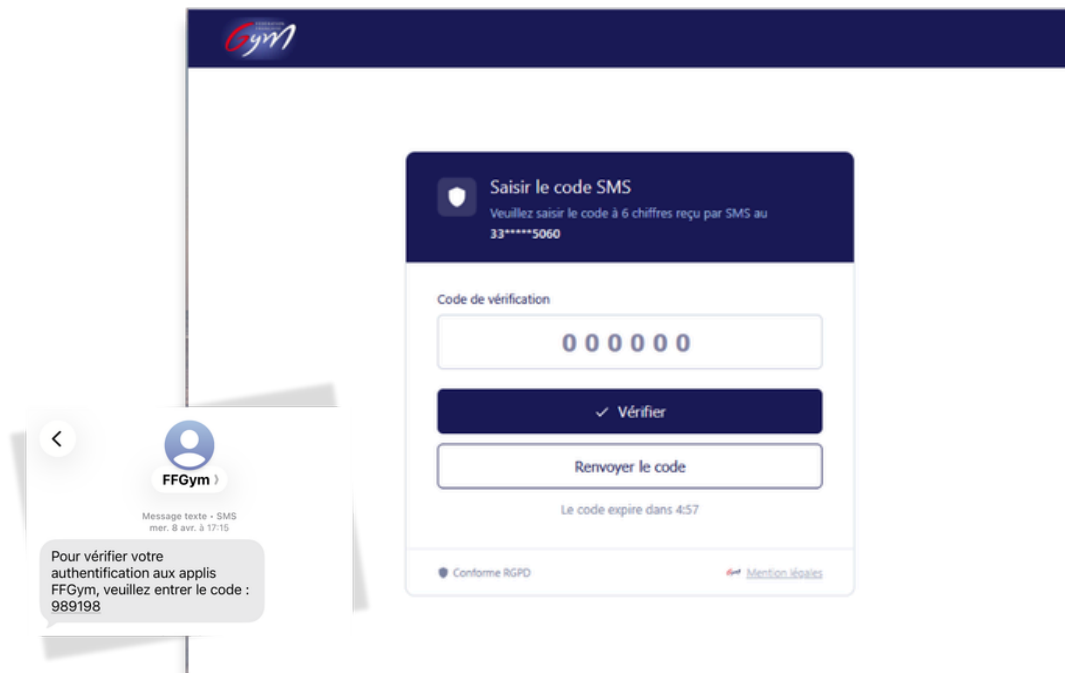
Gym

Saisir le code SMS
Veuillez saisir le code à 6 chiffres reçu par SMS au 33*****5060

Code de vérification
000000

✓ Vérifier

Renvoyer le code

Le code expire dans 4:57

Conforme RGPD

Mention légales

FFGym

Message texte • SMS
mer. 8 avr. à 17:15

Pour vérifier votre authentification aux applis FFGym, veuillez entrer le code : 989198